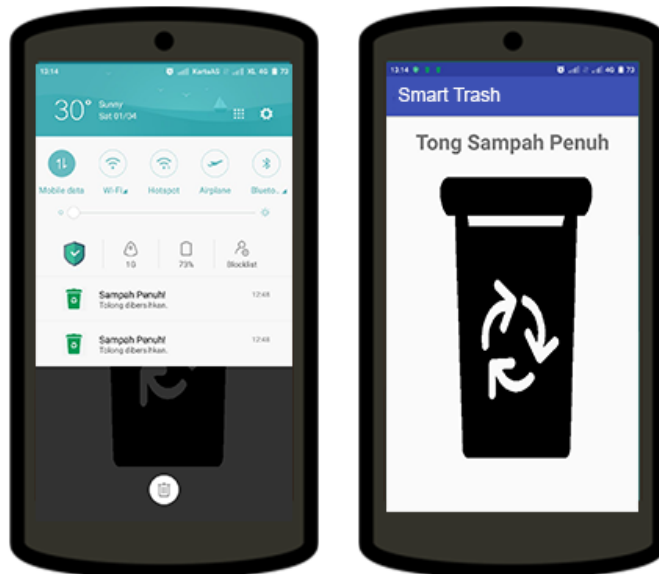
13:14 KartuAS XL 4G 73

30° Sunny Sat 01/04

Mobile data Wi-Fi Hotspot Airplane Blueto...

10 73% Blocklist

Sampah Penuh! 12:48
Tolong dibersihkan.

Sampah Penuh! 12:48
Tolong dibersihkan.

13:14 4G 73

Smart Trash

Tong Sampah Penuh